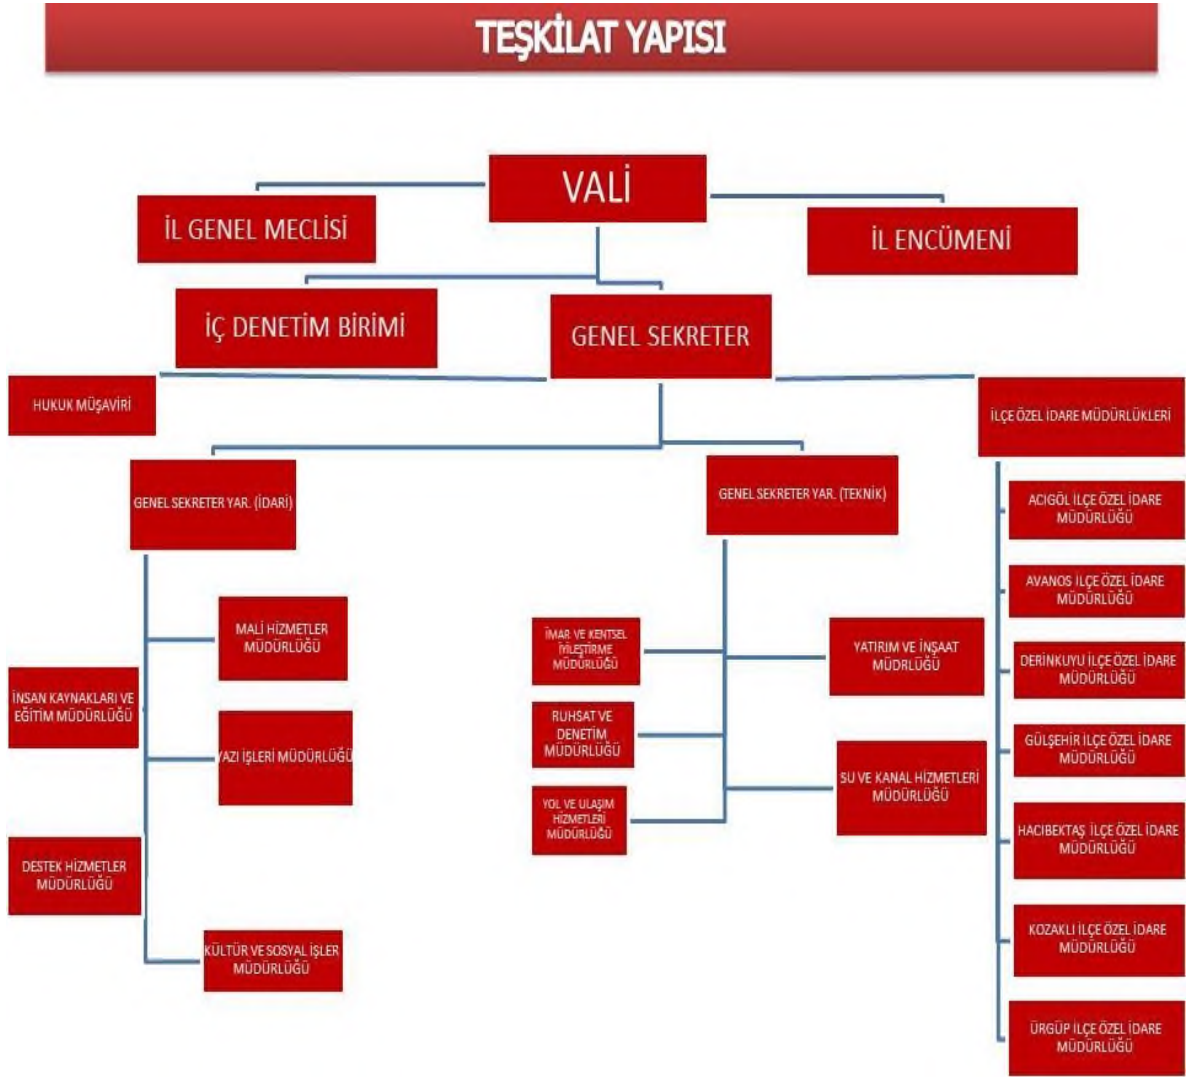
TEŞKİLAT YAPISI

VALİ

İL GENEL MECLİSİ

İL ENCÜMENİ

İÇ DENETİM BİRİMİ

GENEL SEKRETER

HUKUK MÜŞAVİRİ

İLÇE ÖZEL İDARE MÜDÜRLÜKLERİ

GENEL SEKRETER YAR. (İDARİ)

GENEL SEKRETER YAR. (TEKNİK)

ACIGÖL İLÇE ÖZEL İDARE MÜDÜRLÜĞÜ

AVANOS İLÇE ÖZEL İDARE MÜDÜRLÜĞÜ

DERİNKUYU İLÇE ÖZEL İDARE MÜDÜRLÜĞÜ

GÜLŞEHİR İLÇE ÖZEL İDARE MÜDÜRLÜĞÜ

HACIBEKTAŞ İLÇE ÖZEL İDARE MÜDÜRLÜĞÜ

KOZAKLI İLÇE ÖZEL İDARE MÜDÜRLÜĞÜ

ÜRGÜP İLÇE ÖZEL İDARE MÜDÜRLÜĞÜ

MALİ HİZMETLER MÜDÜRLÜĞÜ

İNSAN KAYNAKLARI VE EĞİTİM MÜDÜRLÜĞÜ

YAZI İŞLERİ MÜDÜRLÜĞÜ

DESTEK HİZMETLER MÜDÜRLÜĞÜ

KÜLTÜR VE SOSYAL İŞLER MÜDÜRLÜĞÜ

İMAR VE KENTSEL İYİLEŞTİRME MÜDÜRLÜĞÜ

RUHSAT VE DENETİM MÜDÜRLÜĞÜ

YOL VE ULAŞIM HİZMETLERİ MÜDÜRLÜĞÜ

YATIRIM VE İNŞAAT MÜDRLÜĞÜ

SU VE KANAL HİZMETLERİ MÜDÜRLÜĞÜ